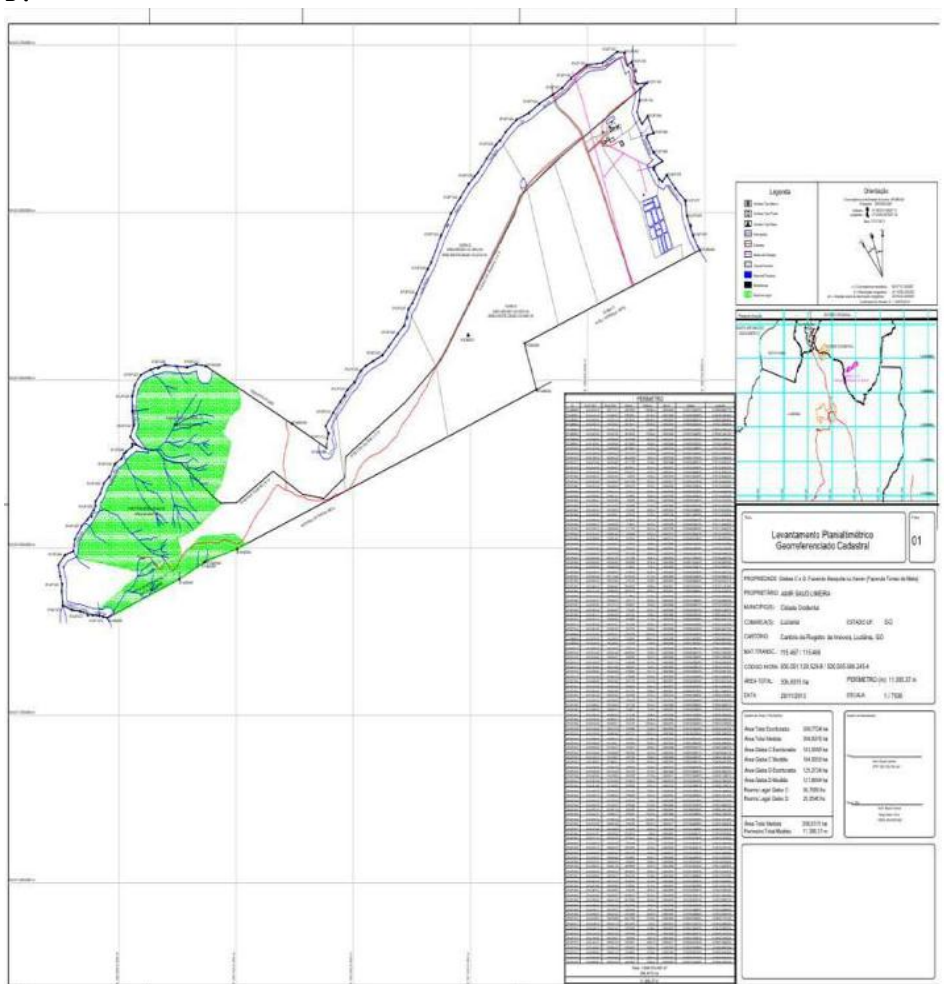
Legenda

Orientação

PERÍMETRO

Levantamento Planialtimétrico Georreferenciado Cadastral

Folha

01

PROPRIEDADE: Glebas C e D, Fazenda Mesquita ou Xavier (Fazenda Tomás de Melo)

PROPRIETÁRIO: ADIR SALO LIMEIRA

MUNICÍPIO: Cidade Ocidental

COMARCA(S): Luziânia

ESTADO UF: GO

CARTÓRIO: Cartório de Registro de Imóveis, Luziânia, GO

MAT./TRANSC.: 115.467 / 115.468

CÓDIGO INCRA: 000.051.120.529-8 / 000.000.000.245-4

ÁREA TOTAL: 336,8315 ha

PERÍMETRO (m): 11.390,37 m

DATA: 20/11/2012

ESCALA: 1 / 7500

Área Total Escriturada

Área Total Medida

Área Gleba C Escriturada

Área Gleba C Medida

Área Gleba D Escriturada

Área Gleba D Medida

Reserva Legal Gleba C

Reserva Legal Gleba D

Área Total Medida 336,8315 ha

Perímetro Total Medido 11.390,37 m

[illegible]